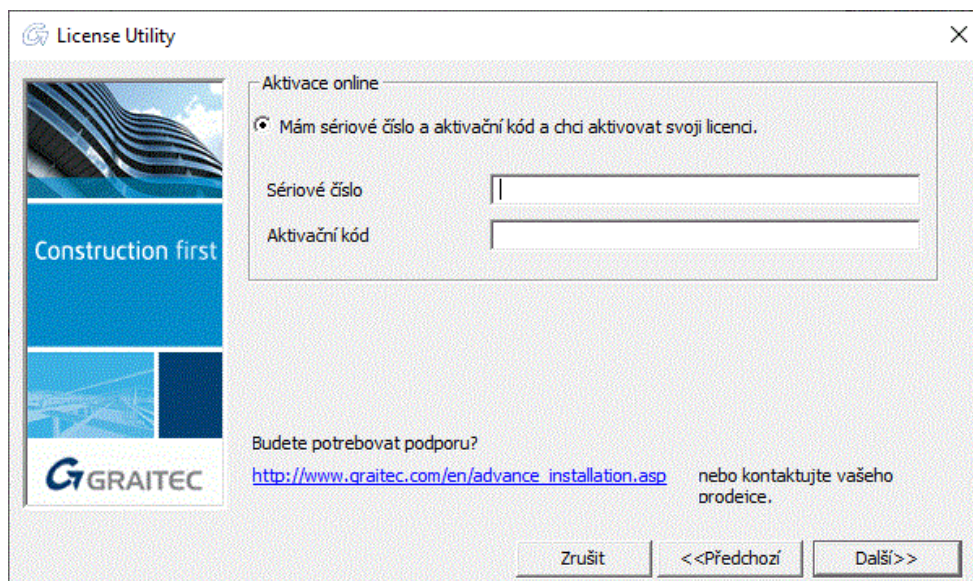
License Utility

Construction first

GRAITEC

Aktivace online

Mám sériové číslo a aktivační kód a chci aktivovat svoji licenci.

Sériové číslo

Aktivační kód

Budete potrebovat podporu?

http://www.graitec.com/en/advance_installation.asp

nebo kontaktujte vašeho prodejce.

Zrušit

<<Předchozí

Další>>